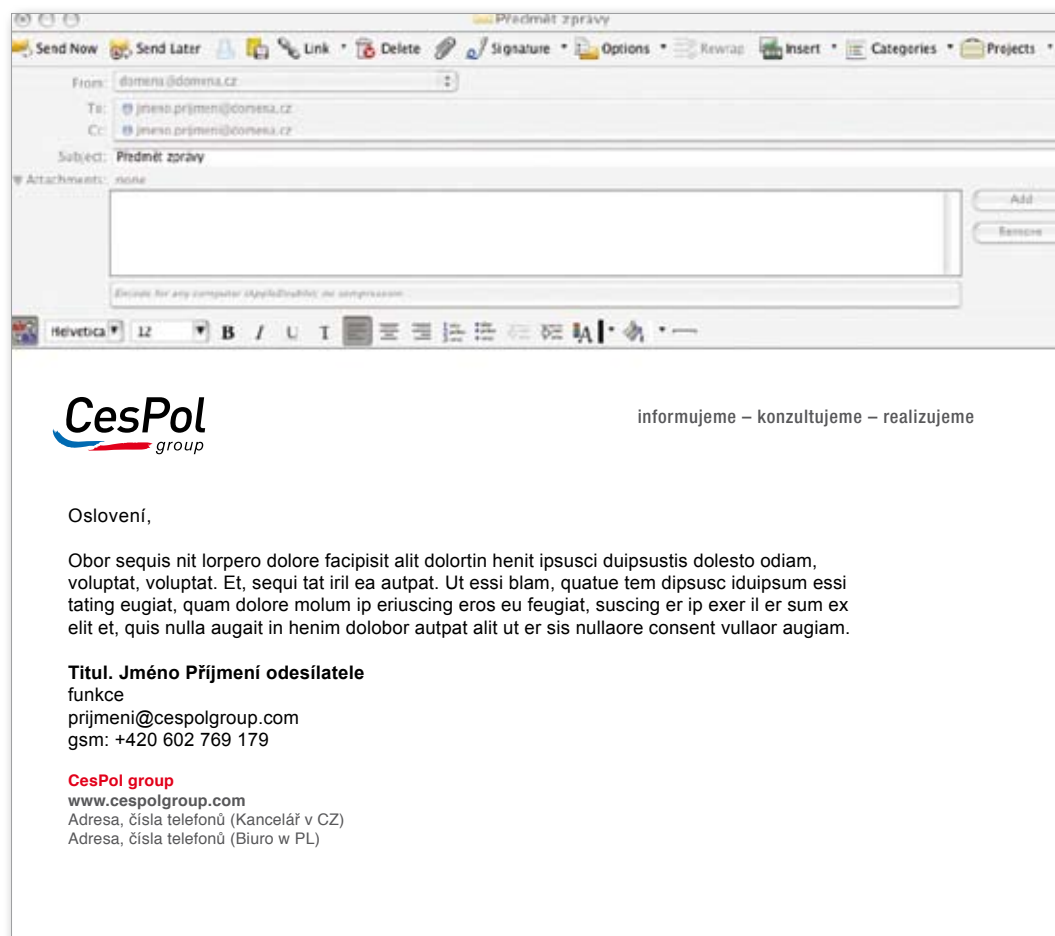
Předmět zprávy

Send Now Send Later Link Delete Signature Options Rewrap Insert Categories Projects

From: domena@domena.cz
To: jmeno.prijmeni@domena.cz
Cc: jmeno.prijmeni@domena.cz
Subject: Předmět zprávy
Attachments: none

Add
Remove

Encode for any computer (AppleDouble); no compression

Helvetica 12 B I U T

CesPol group

informujeme – konzultujeme – realizujeme

Oslovení,

Obor sequis nit lorpero dolore facipisit alit dolortin henit ipsusci duipsustis dolesto odiam, voluptat, voluptat. Et, sequi tat iril ea autpat. Ut essi blam, quatue tem dipsusc iduipsum essi tating eugiat, quam dolore molum ip eriuscing eros eu feugiat, suscing er ip exer il er sum ex elit et, quis nulla augait in henim dolobor autpat alit ut er sis nullaore consent vullaor augiam.

Titul. Jméno Příjmení odesílatele
funkce
prijmeni@cespolgroup.com
gsm: +420 602 769 179

CesPol group
www.cespolgroup.com
Adresa, čísla telefonů (Kancelář v CZ)
Adresa, čísla telefonů (Biuro w PL)